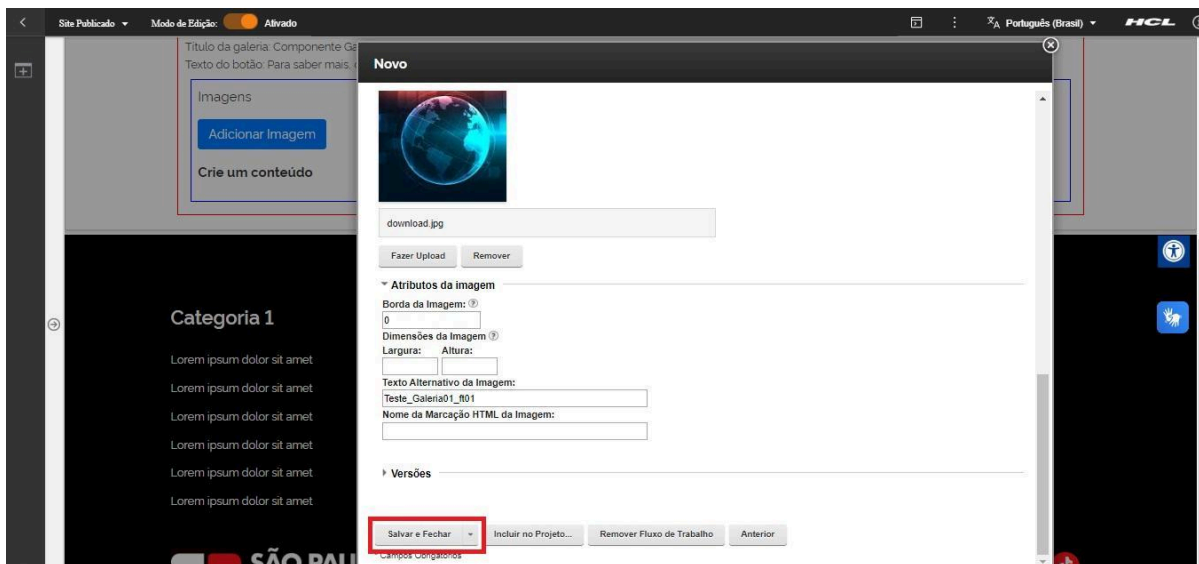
Site Publicado ▾ Modo de Edição: Ativado

Português (Brasil) ▾ HCL

Título da galeria: Componente Ga
Texto do botão: Para saber mais,

Imagens

Adicionar Imagem

Crie um conteúdo

Categoria 1

Lorem ipsum dolor sit amet

Lorem ipsum dolor sit amet

Lorem ipsum dolor sit amet

Lorem ipsum dolor sit amet

Lorem ipsum dolor sit amet

Lorem ipsum dolor sit amet

SÃO PAU

Novo

download.jpg

Fazer Upload Remover

Atributos da imagem

Borda da Imagem:

0

Dimensões da Imagem

Largura: Altura:

Texto Alternativo da Imagem:

Teste_Galeria01_ft01

Nome da Marcação HTML da Imagem:

Versões

Salvar e Fechar Incluir no Projeto... Remover Fluxo de Trabalho Anterior

Campos Obrigatórios